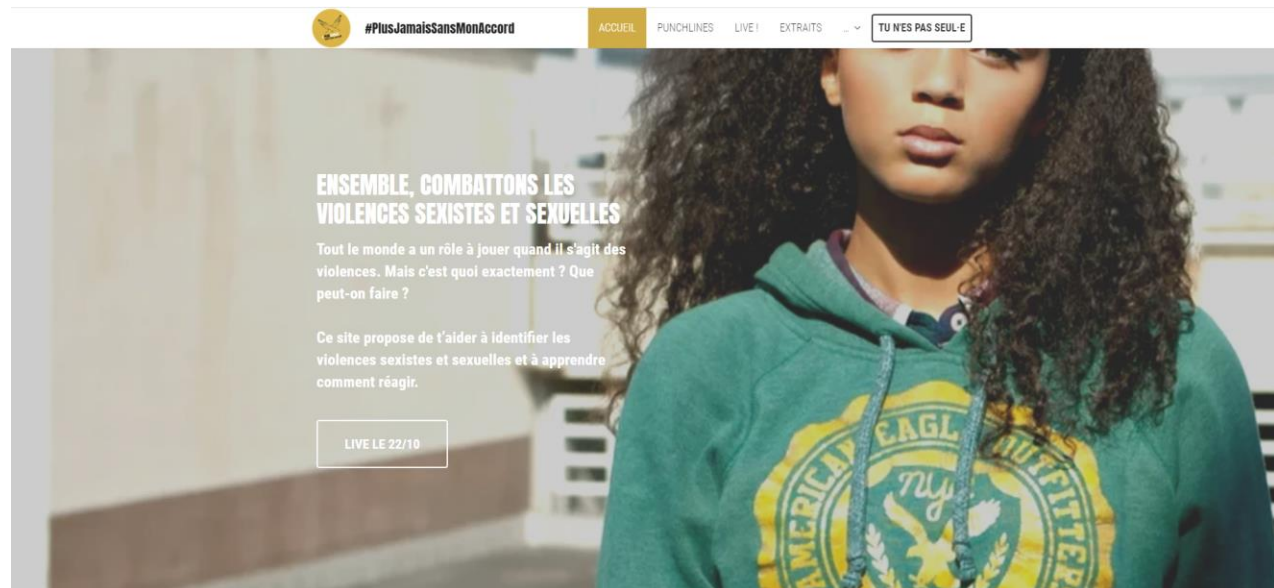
#PlusJamaisSansMonAccord

ACCUEIL PUNCHLINES LIVE! EXTRAITS ... TU N'ES PAS SEUL-E

ENSEMBLE, COMBATTONS LES VIOLENCES SEXISTES ET SEXUELLES

Tout le monde a un rôle à jouer quand il s'agit des violences. Mais c'est quoi exactement ? Que peut-on faire ?

Ce site propose de t'aider à identifier les violences sexistes et sexuelles et à apprendre comment réagir.

LIVE LE 22/10

AMERICAN EAGLE OUTFITTERS
NY